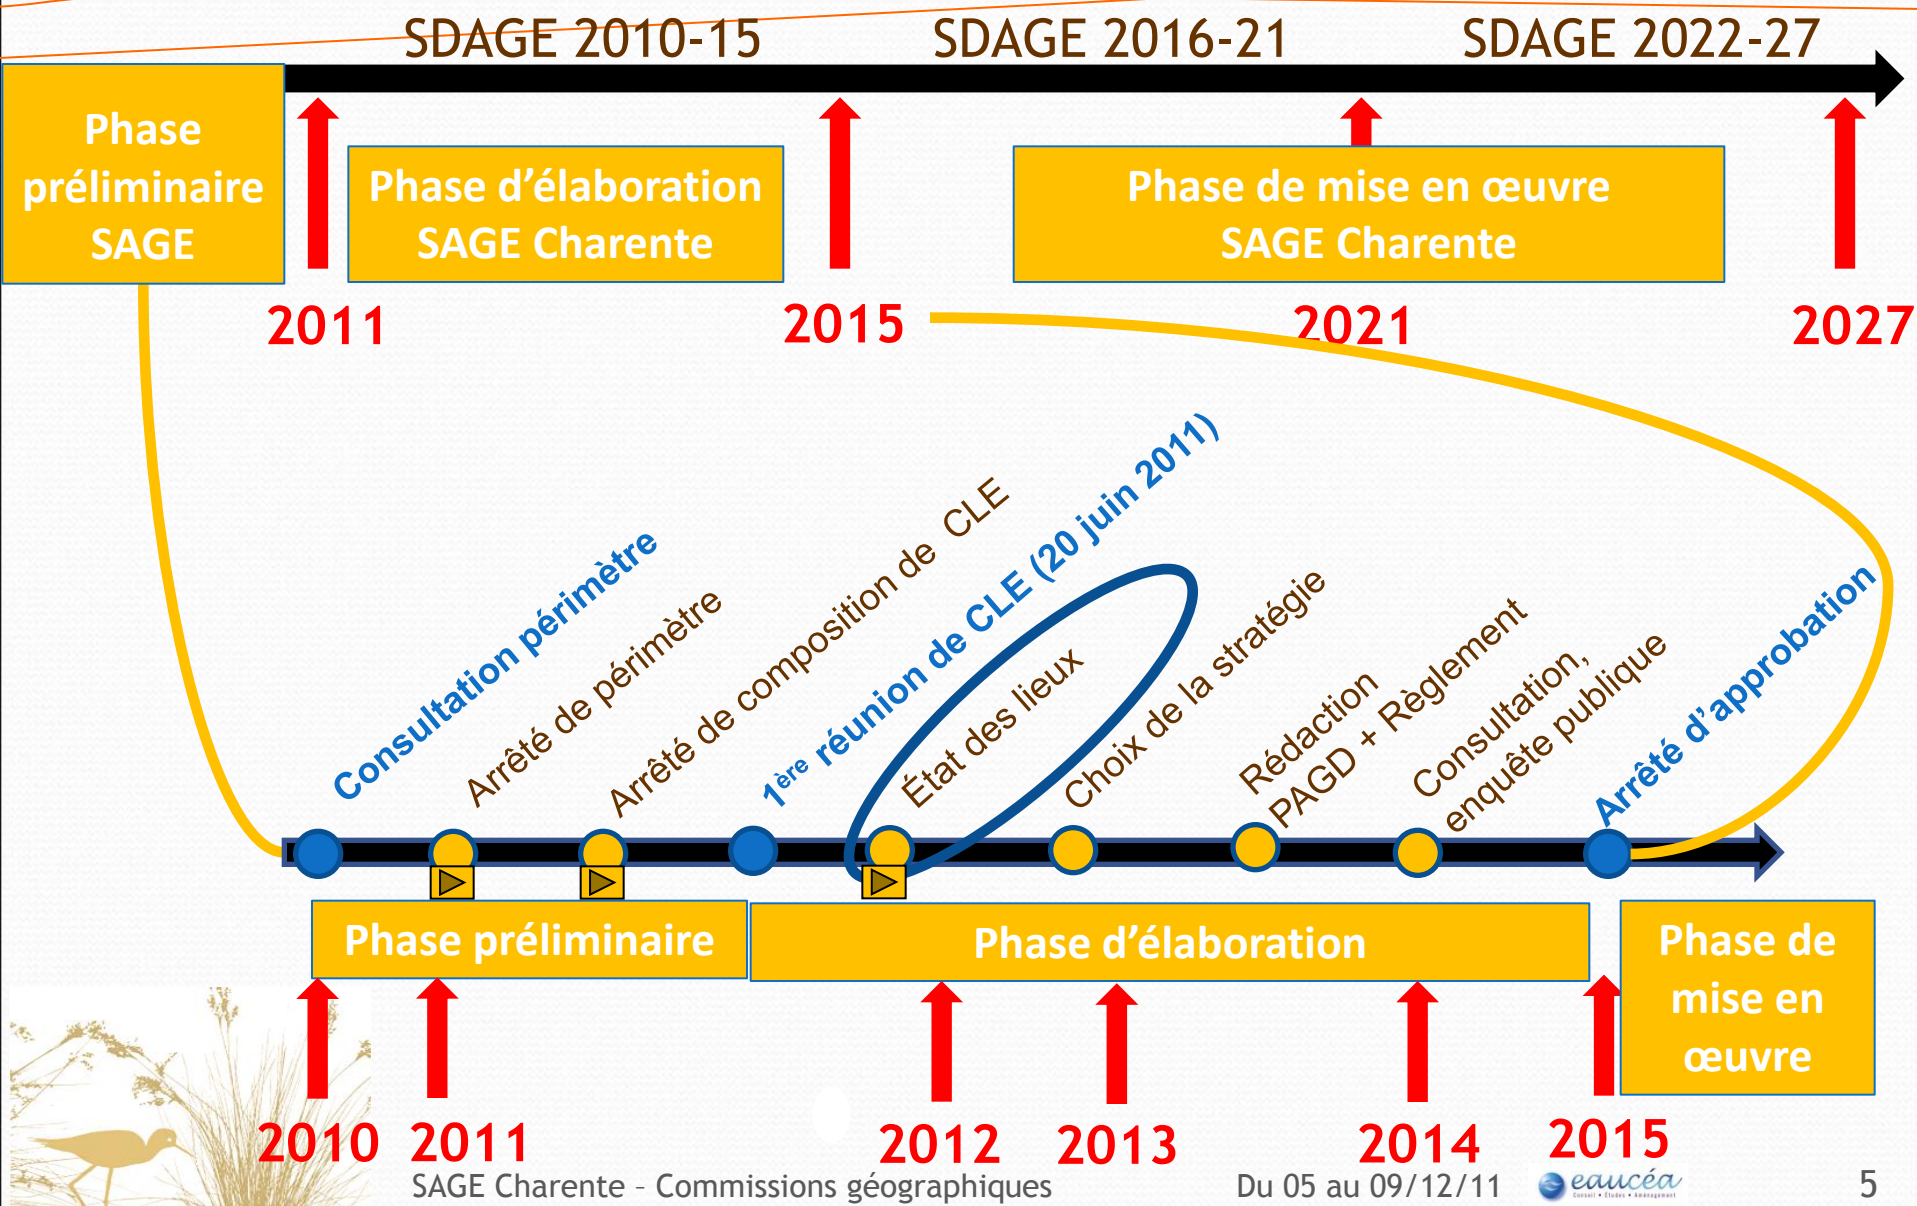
SDAGE 2010-15 SDAGE 2016-21 SDAGE 2022-27

Phase préliminaire SAGE

Phase d'élaboration SAGE Charente

Phase de mise en œuvre SAGE Charente

2011 2015 2021 2027

Consultation périmètre

Arrêté de périmètre

Arrêté de composition de CLE

$1^{ère}$ réunion de CLE (20 juin 2011)

État des lieux

Choix de la stratégie

Rédaction PAGD + Règlement

Consultation, enquête publique

Arrêté d'approbation

Phase préliminaire

Phase d'élaboration

Phase de mise en œuvre

2010 2011 2012 2013 2014 2015

SAGE Charente - Commissions géographiques

Du 05 au 09/12/11

eaucéa

5